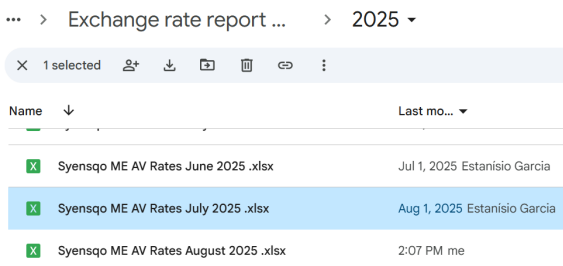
··· > Exchange rate report ... > 2025 ▾

✕ 1 selected

Name ↓ Last mo... ▾

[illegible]

X Syensqo ME AV Rates June 2025 .xlsx Jul 1, 2025 Estanisio Garcia

X Syensqo ME AV Rates July 2025 .xlsx Aug 1, 2025 Estanisio Garcia

X Syensqo ME AV Rates August 2025 .xlsx 2:07 PM me